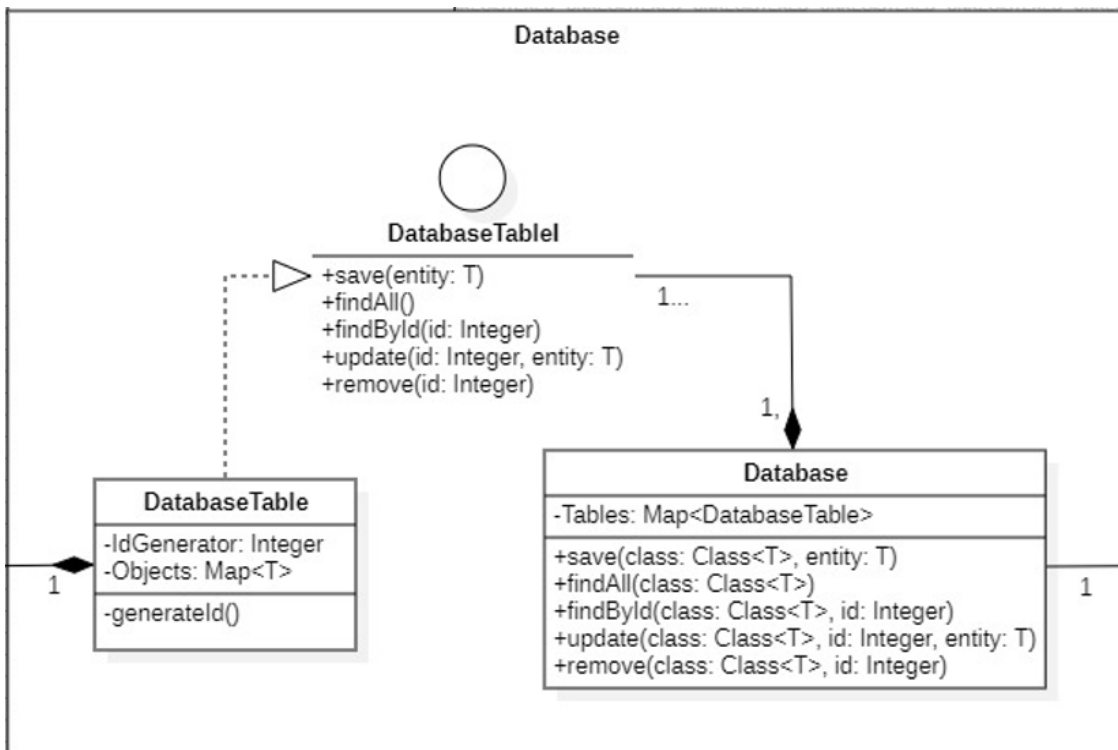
Database

DatabaseTableI

+save(entity: T)
+findAll()
+findById(id: Integer)
+update(id: Integer, entity: T)
+remove(id: Integer)

1...

1,

Database

-Tables: Map<DatabaseTable>

+save(class: Class<T>, entity: T)
+findAll(class: Class<T>)
+findById(class: Class<T>, id: Integer)
+update(class: Class<T>, id: Integer, entity: T)
+remove(class: Class<T>, id: Integer)

1

DatabaseTable

-IdGenerator: Integer
-Objects: Map<T>

-generateId()

1